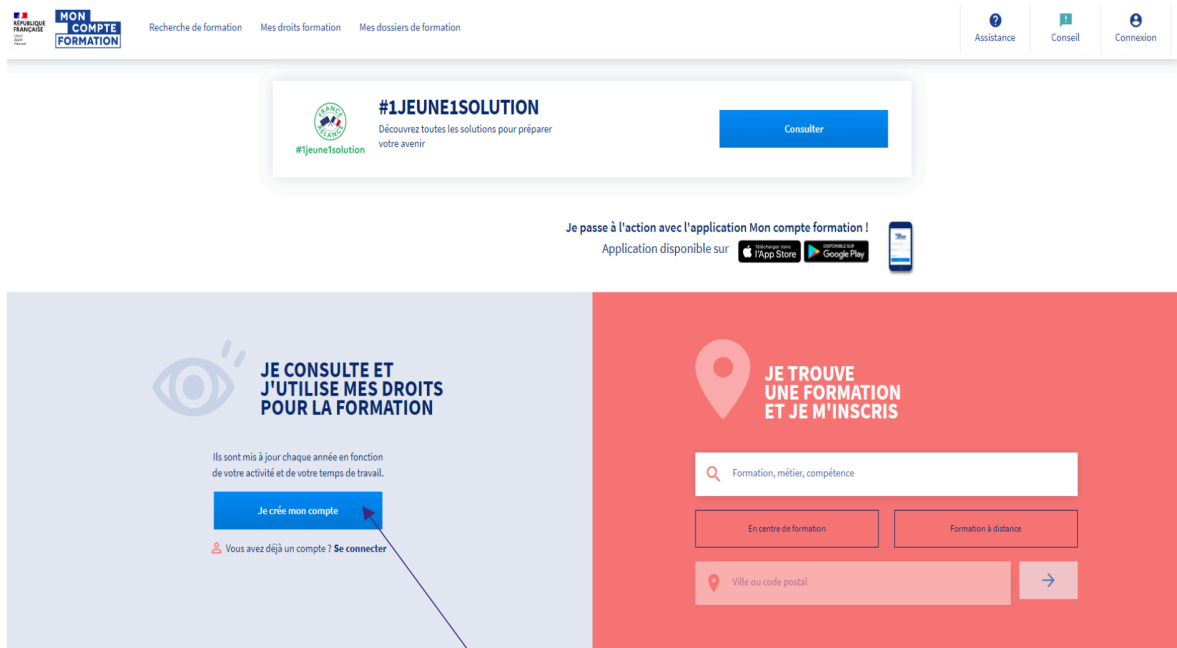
RÉPUBLIQUE FRANÇAISE
Liberté Égalité Fraternité

MON COMPTE FORMATION

Recherche de formation Mes droits formation Mes dossiers de formation

Assistance Conseil Connexion

FRANCE RELANCE
#1jeune1solution

#1JEUNE1SOLUTION
Découvrez toutes les solutions pour préparer votre avenir

Consulter

Je passe à l'action avec l'application Mon compte formation !
Application disponible sur Télécharger dans l'App Store DISPONIBLE SUR Google Play

JE CONSULTE ET J'UTILISE MES DROITS POUR LA FORMATION

Ils sont mis à jour chaque année en fonction de votre activité et de votre temps de travail.

Je crée mon compte

Vous avez déjà un compte ? Se connecter

JE TROUVE UNE FORMATION ET JE M'INSCRIS

Formation, métier, compétence

En centre de formation
Formation à distance

Ville ou code postal